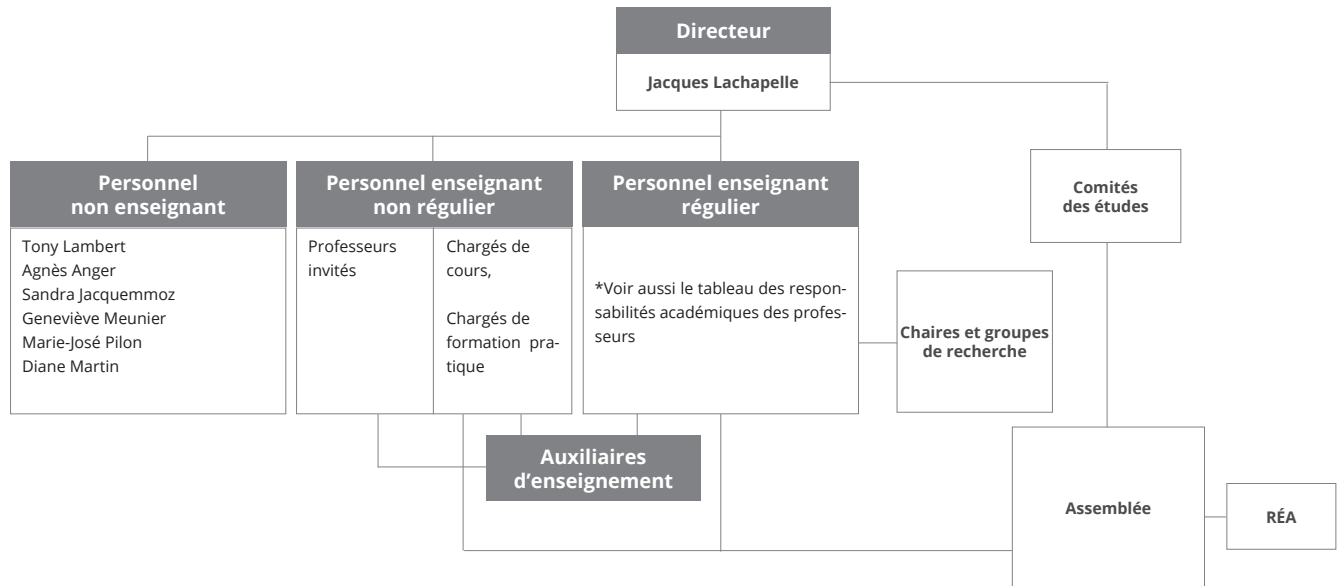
Directeur

Jacques Lachapelle

Personnel non enseignant

Tony Lambert
Agnès Anger
Sandra Jacquemmoz
Geneviève Meunier
Marie-José Pilon
Diane Martin

Personnel enseignant non régulier

Professeurs invités

Chargés de cours,

Chargés de formation pratique

Personnel enseignant régulier

*Voir aussi le tableau des responsabilités académiques des professeurs

Chaires et groupes de recherche

Comités des études

Auxiliaires d'enseignement

Assemblée

RÉA